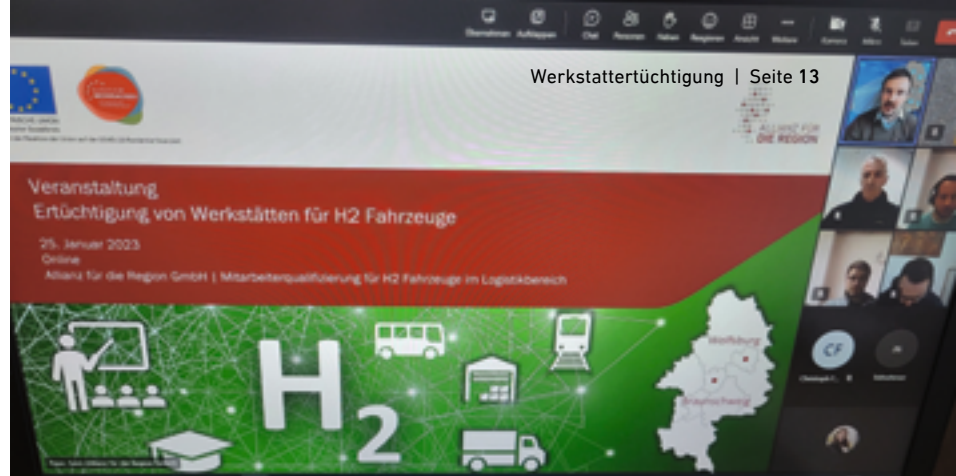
Übernehmen Aufklappen Chat Personen Heben Reagieren Ansicht Weitere Kamera Mikro Teilen

Werkstattertüchtigung | Seite 13

ALLIANZ FÜR DIE REGION

Veranstaltung
Ertüchtigung von Werkstätten für H2 Fahrzeuge

25. Januar 2023
Online
Allianz für die Region GmbH | Mitarbeiterqualifizierung für H2 Fahrzeuge im Logistikbereich

$H_2$

Wolfsburg
Braunschweig

CF
Christoph F...